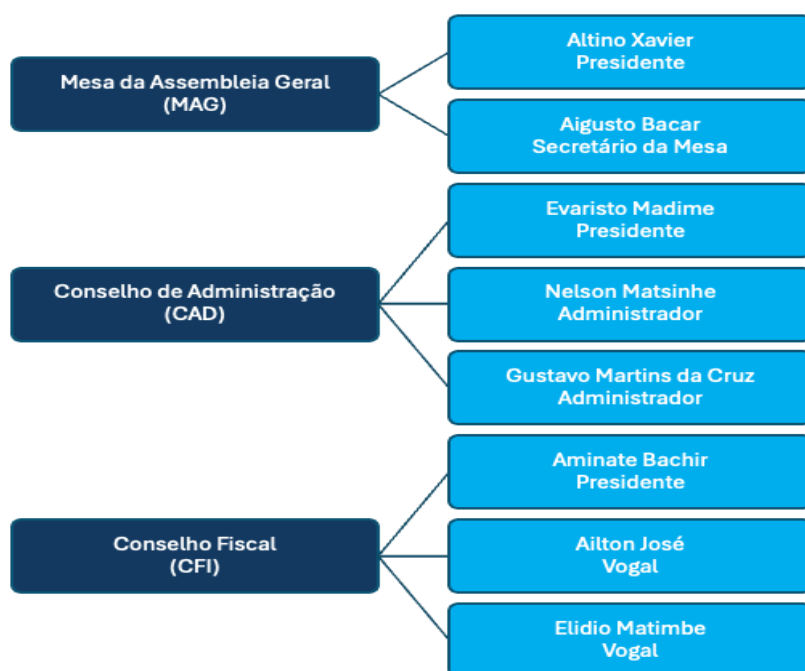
Mesa da Assembleia Geral
(MAG)

Altino Xavier
Presidente

Aigusto Bacar
Secretário da Mesa

Conselho de Administração
(CAD)

Evaristo Madime
Presidente

Nelson Matsinhe
Administrador

Gustavo Martins da Cruz
Administrador

Conselho Fiscal
(CFI)

Aminate Bachir
Presidente

Ailton José
Vogal

Elidio Matimbe
Vogal